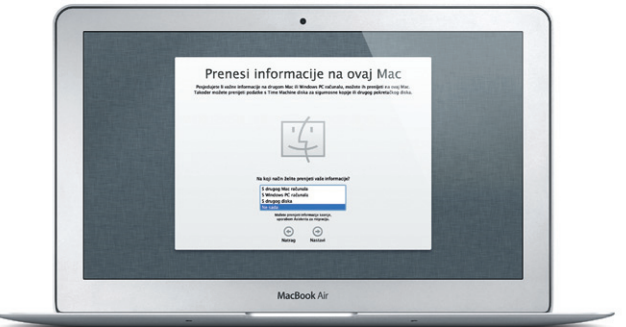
Prenesi informacije na ovaj Mac

Pospojite li važne informacije na drugom Mac ili Windows PC računalu, možete ih prenijeti na ovaj Mac. Također možete prenijeti podatke s Time Machine diska za sigurnosne kopije ili drugog pohranog diska.

Na koji način želite prenijeti vaše informacije?

S drugog Mac računala
S Windows PC računala
S drugog diska
Ne sada

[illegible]

Natrag
Nastavi

MacBook Air